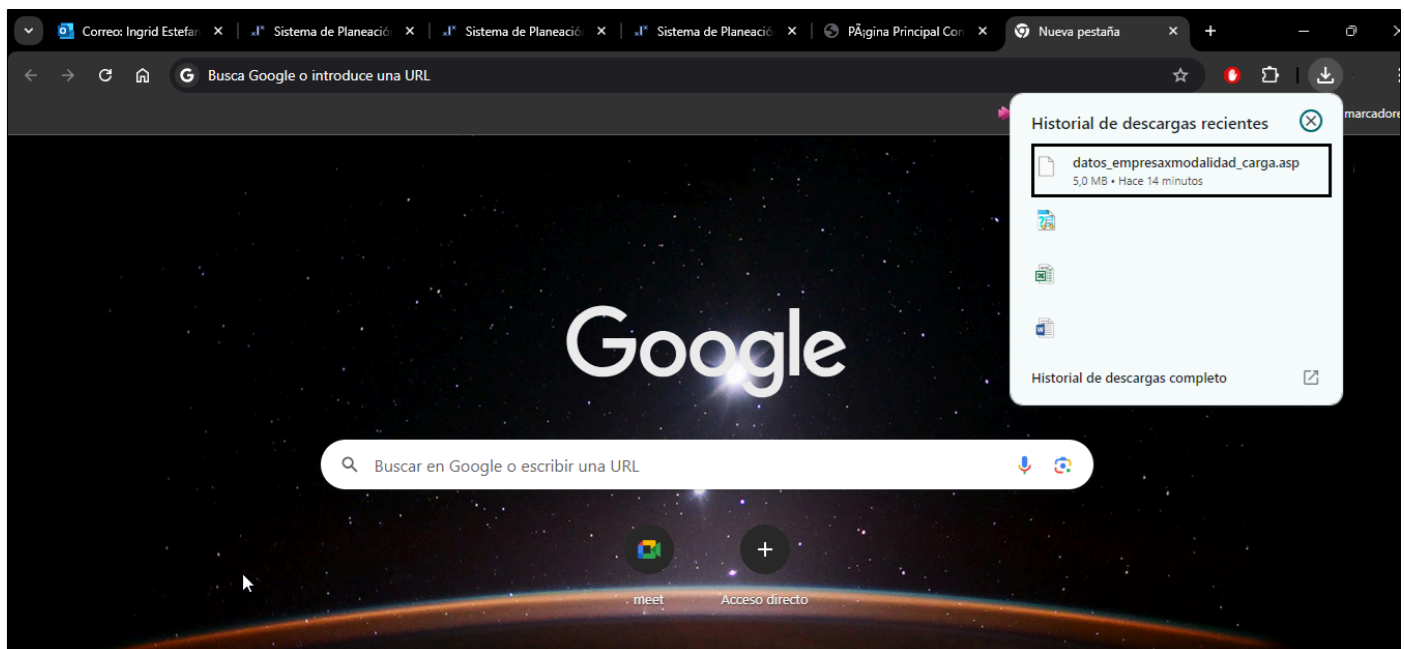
Correo: Ingrid Estefan ×
Sistema de Planeació ×
Sistema de Planeació ×
Sistema de Planeació ×
PÃ¡gina Principal Con ×
Nueva pestaña ×
+

Busca Google o introduce una URL

marcadore

Historial de descargas recientes

datos_empresaxmodalidad_carga.asp
5,0 MB • Hace 14 minutos

Historial de descargas completo

Google

Buscar en Google o escribir una URL

meet
Acceso directo